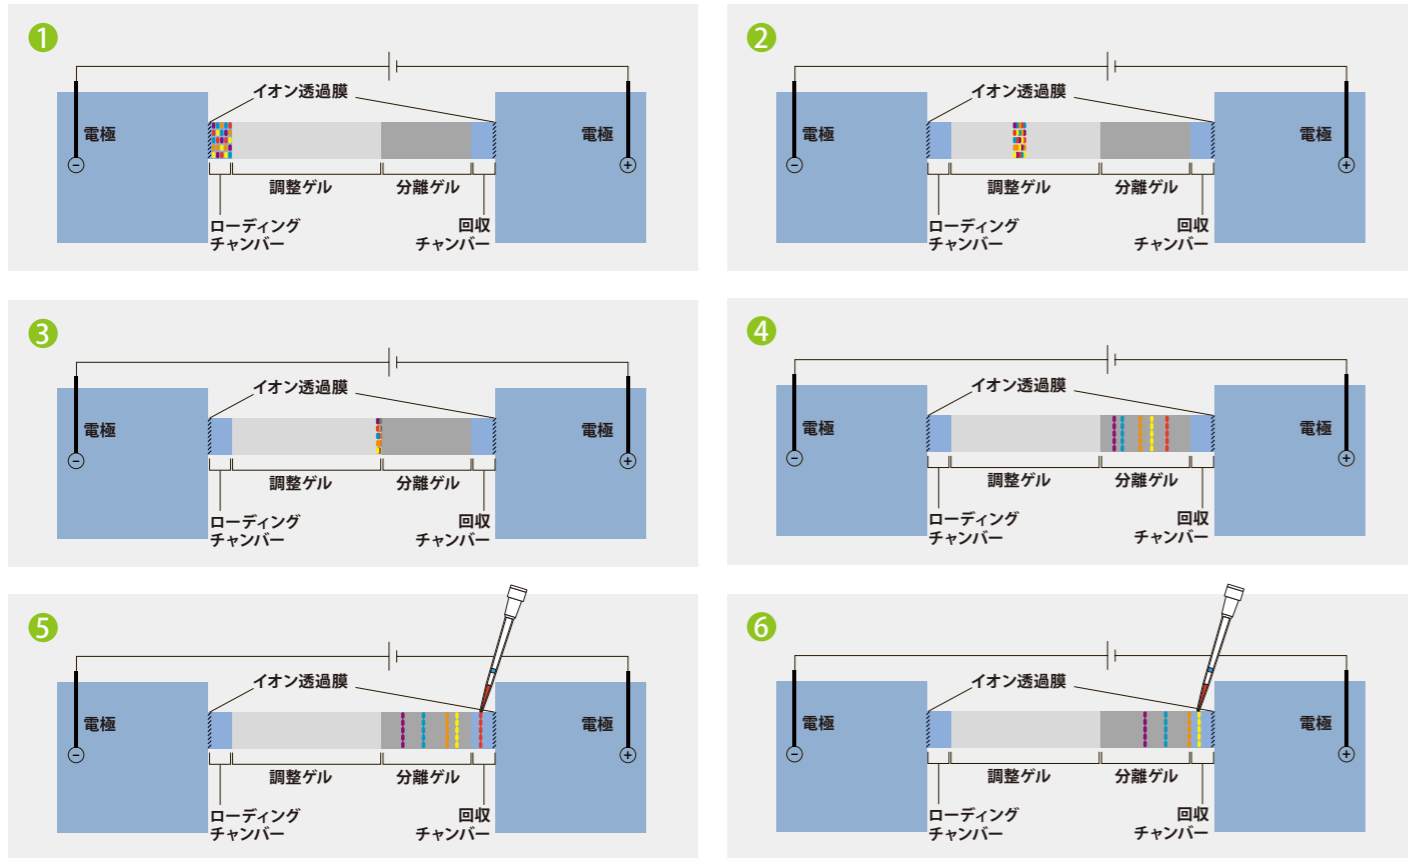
1
イオン透過膜
電極
電極
調整ゲル
分離ゲル
ローディング チャンバー
回収 チャンバー

2
イオン透過膜
電極
電極
調整ゲル
分離ゲル
ローディング チャンバー
回収 チャンバー

3
イオン透過膜
電極
電極
調整ゲル
分離ゲル
ローディング チャンバー
回収 チャンバー

4
イオン透過膜
電極
電極
調整ゲル
分離ゲル
ローディング チャンバー
回収 チャンバー

5
イオン透過膜
電極
電極
調整ゲル
分離ゲル
ローディング チャンバー
回収 チャンバー

6
イオン透過膜
電極
電極
調整ゲル
分離ゲル
ローディング チャンバー
回収 チャンバー